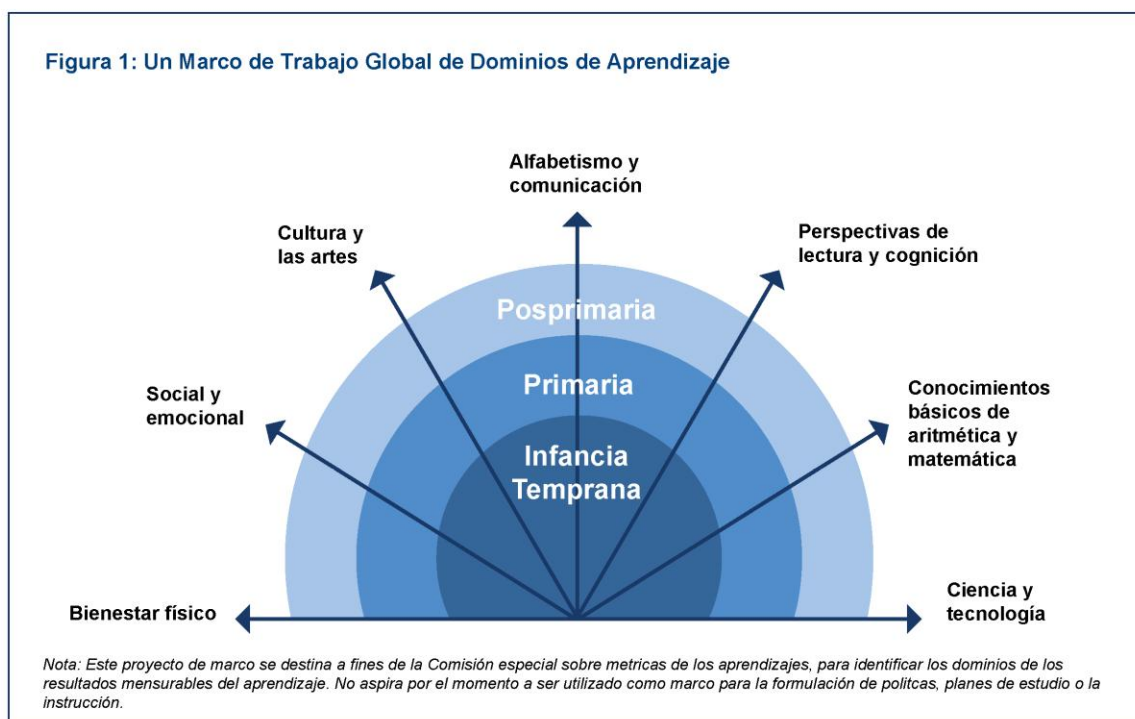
Figura 1: Un Marco de Trabajo Global de Dominios de Aprendizaje

Alfabetismo y comunicación

Cultura y las artes

Perspectivas de lectura y cognición

Posprimaria

Primaria

Social y emocional

Conocimientos básicos de aritmética y matemática

Infancia Temprana

Bienestar físico

Ciencia y tecnología

Nota: Este proyecto de marco se destina a fines de la Comisión especial sobre metricas de los aprendizajes, para identificar los dominios de los resultados mensurables del aprendizaje. No aspira por el momento a ser utilizado como marco para la formulación de politcas, planes de estudio o la instrucción.